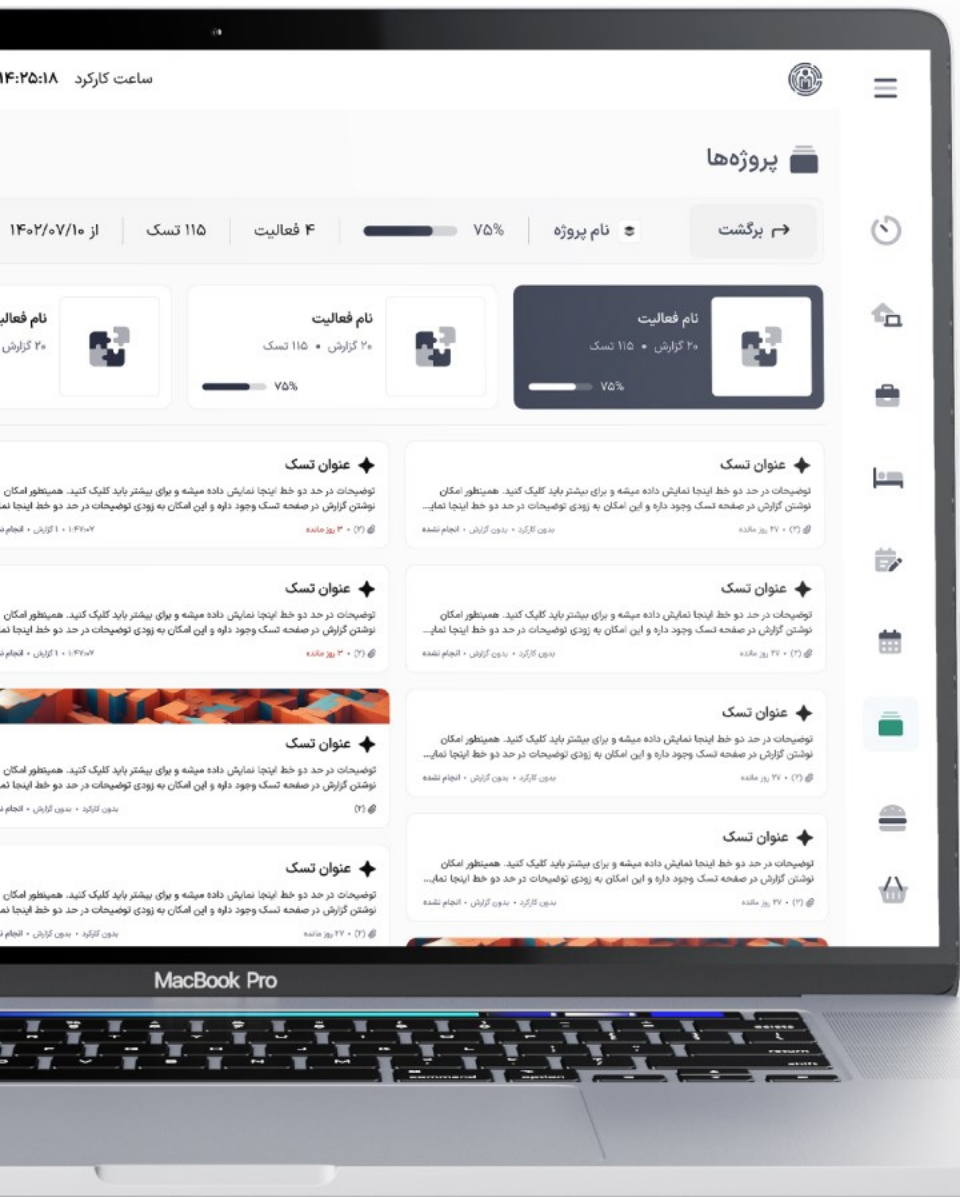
ساعت کارکرد ۱۴:۲۵:۱۸

پروژه‌ها

برگشت | نام پروژه | ۷۵% | ۴ فعالیت | ۱۱۵ تسک | از ۱۴۰۲/۰۷/۱۰

نام فعالیت
۲۰ گزارش • ۱۱۵ تسک
۷۵%

نام فعالیت
۲۰ گزارش • ۱۱۵ تسک
۷۵%

نام فعالی
۲۰ گزارش

عنوان تسک
توضیحات در حد دو خط اینجا نمایش داده میشه و برای بیشتر باید کلیک کنید. همینطور امکان نوشتن گزارش در صفحه تسک وجود داره و این امکان به زودی توضیحات در حد دو خط اینجا نمای...
(۳) • ۲۷ روز مانده | بدون کارکرد • بدون گزارش • انجام نشده

عنوان تسک
توضیحات در حد دو خط اینجا نمایش داده میشه و برای بیشتر باید کلیک کنید. همینطور امکان نوشتن گزارش در صفحه تسک وجود داره و این امکان به زودی توضیحات در حد دو خط اینجا نمای...
(۳) • ۲۷ روز مانده | بدون کارکرد • بدون گزارش • انجام نشده

عنوان تسک
توضیحات در حد دو خط اینجا نمایش داده میشه و برای بیشتر باید کلیک کنید. همینطور امکان نوشتن گزارش در صفحه تسک وجود داره و این امکان به زودی توضیحات در حد دو خط اینجا نمای...
(۲) • ۲۷ روز مانده | بدون کارکرد • بدون گزارش • انجام نشده

عنوان تسک
توضیحات در حد دو خط اینجا نمایش داده میشه و برای بیشتر باید کلیک کنید. همینطور امکان نوشتن گزارش در صفحه تسک وجود داره و این امکان به زودی توضیحات در حد دو خط اینجا نمای...
(۳) • ۲۷ روز مانده | بدون کارکرد • بدون گزارش • انجام نشده

عنوان تسک
توضیحات در حد دو خط اینجا نمایش داده میشه و برای بیشتر باید کلیک کنید. همینطور امکان نوشتن گزارش در صفحه تسک وجود داره و این امکان به زودی توضیحات در حد دو خط اینجا نم
(۳) • ۳ روز مانده | ۱:۴۷:۰۷ • ۱ گزارش • انجام ن

عنوان تسک
توضیحات در حد دو خط اینجا نمایش داده میشه و برای بیشتر باید کلیک کنید. همینطور امکان نوشتن گزارش در صفحه تسک وجود داره و این امکان به زودی توضیحات در حد دو خط اینجا نم
(۳) • ۳ روز مانده | ۱:۴۷:۰۷ • ۱ گزارش • انجام ن

عنوان تسک
توضیحات در حد دو خط اینجا نمایش داده میشه و برای بیشتر باید کلیک کنید. همینطور امکان نوشتن گزارش در صفحه تسک وجود داره و این امکان به زودی توضیحات در حد دو خط اینجا نم
(۲) | بدون کارکرد • بدون گزارش • انجام ن

عنوان تسک
توضیحات در حد دو خط اینجا نمایش داده میشه و برای بیشتر باید کلیک کنید. همینطور امکان نوشتن گزارش در صفحه تسک وجود داره و این امکان به زودی توضیحات در حد دو خط اینجا نم
(۲) • ۲۷ روز مانده | بدون کارکرد • بدون گزارش • انجام ن

MacBook Pro